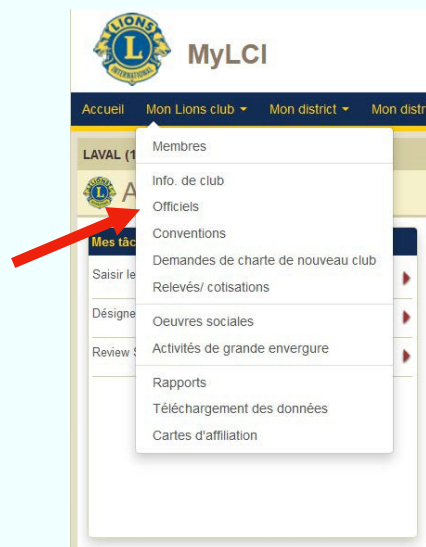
LIONS
INTERNATIONAL
MyLCI

Accueil Mon Lions club ▾ Mon district ▾ Mon distr

LAVAL (1
A
Mes tâc
Saisir le
Désigne
Review S

Membres
Info. de club
Officiels
Conventions
Demandes de charte de nouveau club
Relevés/ cotisations
Oeuvres sociales
Activités de grande envergure
Rapports
Téléchargement des données
Cartes d'affiliation